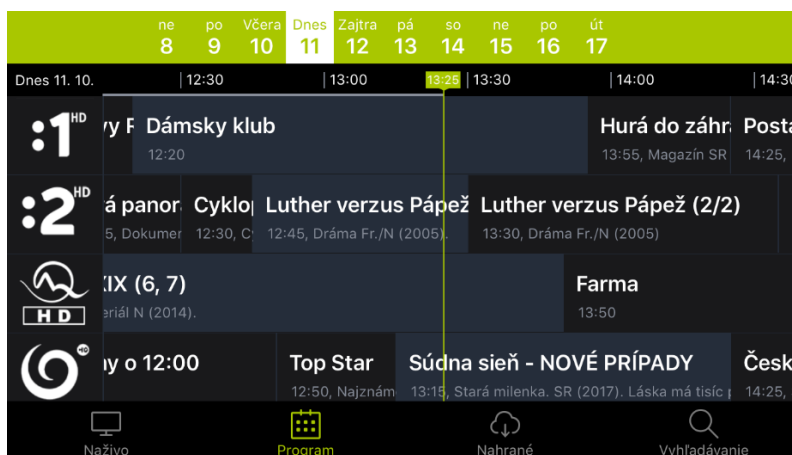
ne 8 | po 9 | Včera 10 | Dnes 11 | Zajtra 12 | pá 13 | so 14 | ne 15 | po 16 | út 17

Dnes 11. 10. | 12:30 | 13:00 | 13:25 | 13:30 | 14:00 | 14:3

:1 HD

ry F
Dámsky klub
12:20
Hurá do záhr
13:55, Magazín SR
Posta
14:25,

:2 HD

á panor
5, Dokumen
Cyklo
12:30, C
Luther verzus Pápež
12:45, Dráma Fr./N (2005).
Luther verzus Pápež (2/2)
13:30, Dráma Fr./N (2005)

HD

XIX (6, 7)
eriál N (2014).
Farma
13:50

HD

ny o 12:00
Top Star
12:50, Najznám
Súdna sieň - NOVÉ PRÍPADY
13:15, Stará milenka. SR (2017). Láska má tisíc
Česk
14:25,

Naživo
Program
Nahrané
Vyhľadávanie